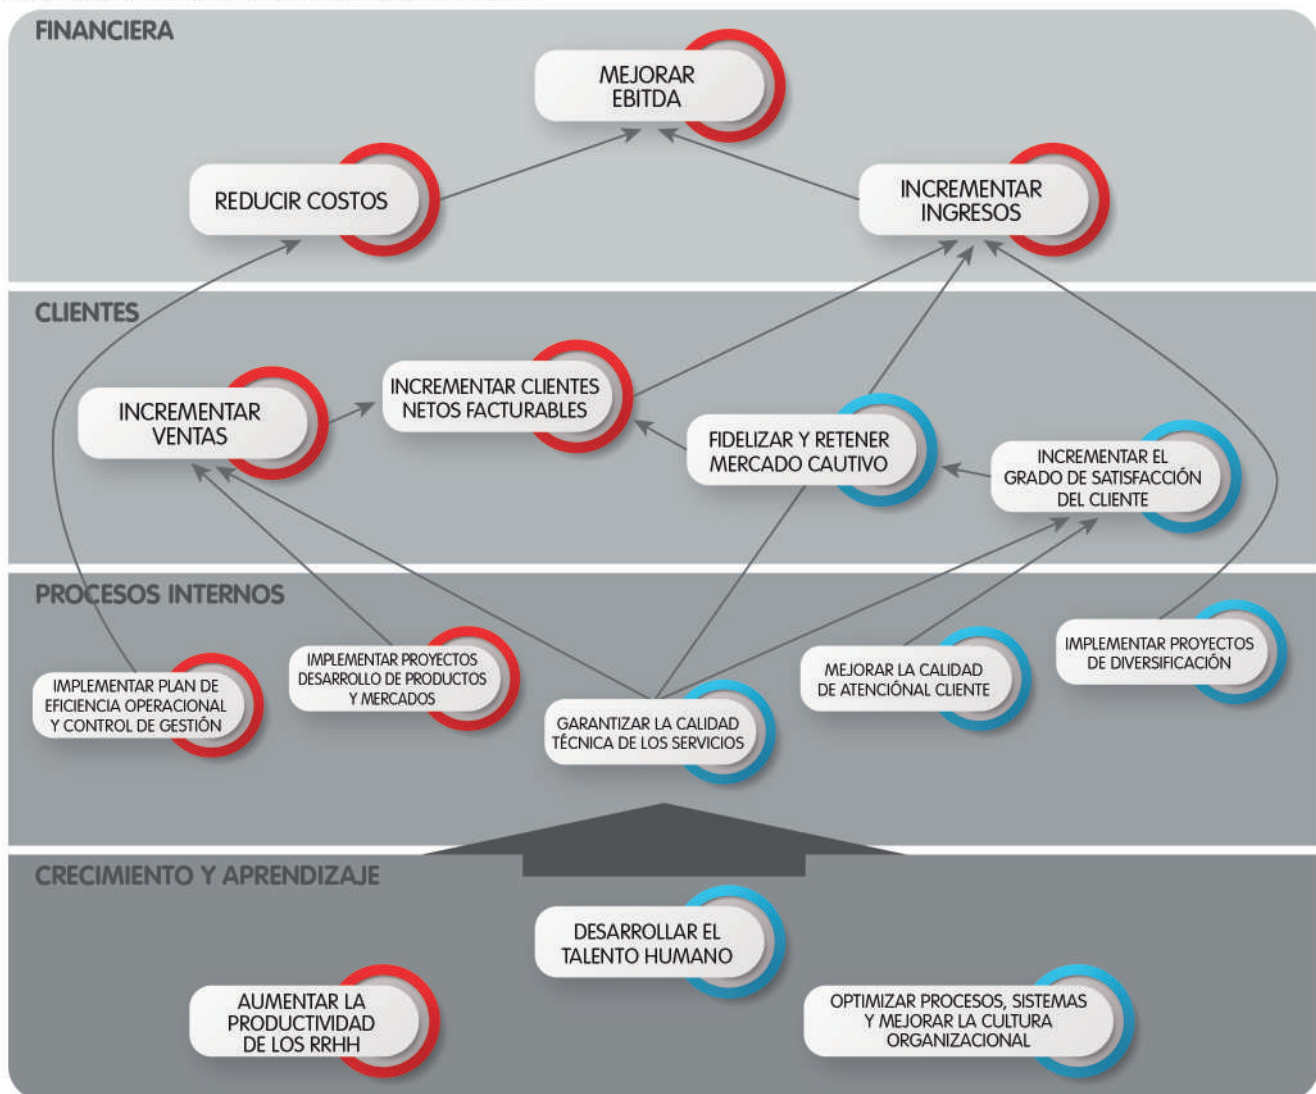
FINANCIERA

MEJORAR EBITDA

REDUCIR COSTOS

INCREMENTAR INGRESOS

CLIENTES

INCREMENTAR VENTAS

INCREMENTAR CLIENTES NETOS FACTURABLES

FIDELIZAR Y RETENER MERCADO CAUTIVO

INCREMENTAR EL GRADO DE SATISFACCIÓN DEL CLIENTE

PROCESOS INTERNOS

IMPLEMENTAR PLAN DE EFICIENCIA OPERACIONAL Y CONTROL DE GESTIÓN

IMPLEMENTAR PROYECTOS DESARROLLO DE PRODUCTOS Y MERCADOS

GARANTIZAR LA CALIDAD TÉCNICA DE LOS SERVICIOS

MEJORAR LA CALIDAD DE ATENCIÓNAL CLIENTE

IMPLEMENTAR PROYECTOS DE DIVERSIFICACIÓN

CRECIMIENTO Y APRENDIZAJE

DESARROLLAR EL TALENTO HUMANO

AUMENTAR LA PRODUCTIVIDAD DE LOS RRHH

OPTIMIZAR PROCESOS, SISTEMAS Y MEJORAR LA CULTURA ORGANIZACIONAL